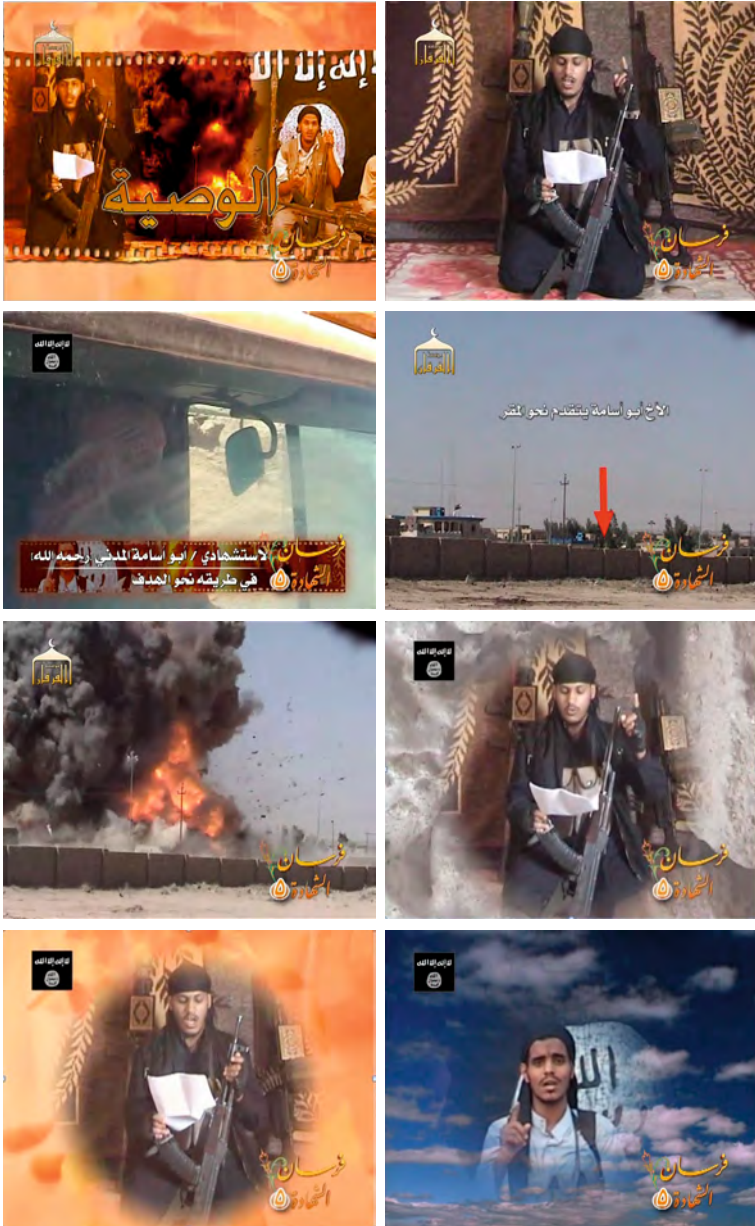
لا إله إلا الله

الوصية

فرسان الشهادة ٥

فرسان الشهادة ٥

الاستشهادي / أبو أسامة المدني رحمه الله
في طريقه نحو الهدف

فرسان الشهادة ٥

الأخ أبو أسامة يتقدم نحو المقر

فرسان الشهادة ٥

فرسان الشهادة ٥

فرسان الشهادة ٥

فرسان الشهادة ٥

فرسان الشهادة ٥